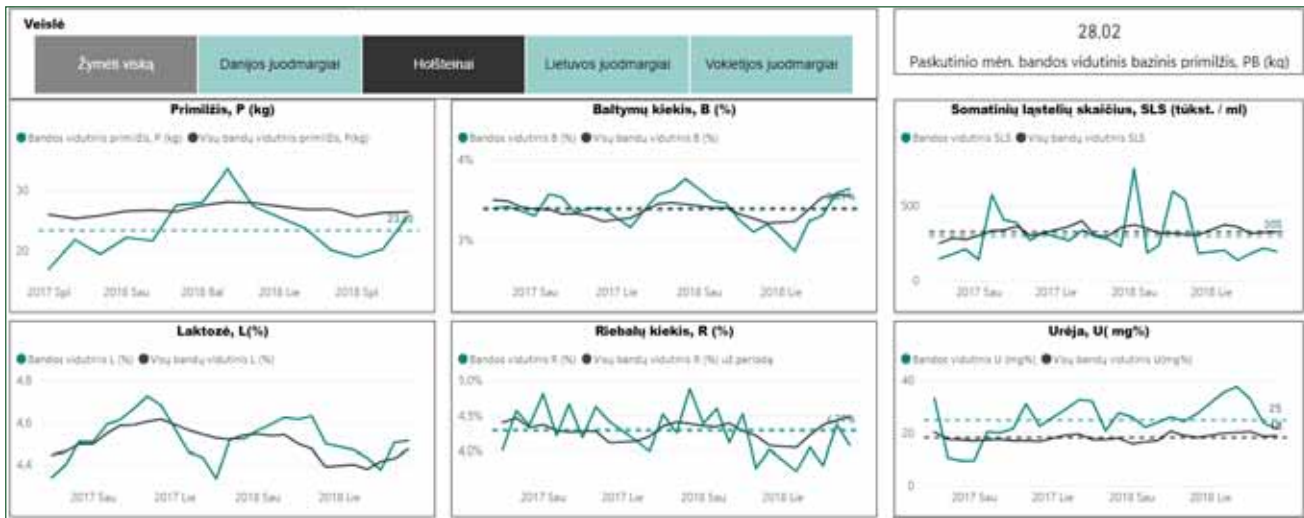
Veislė

Žymėti viską

Danijos juodmargiai

Holšteinai

Lietuvos juodmargiai

Vokietijos juodmargiai

28.02

Paskutinio mėn. bandos vidutinis bazinis primilžis, PB (kg)

Primilžis, P (kg)

Bandos vidutinis primilžis, P (kg) Visų bandų vidutinis primilžis, P(kg)

30

20

23.30

2017 Spl

2018 Sau

2018 Bal

2018 Lie

2018 Spl

Baltymų kiekis, B (%)

Bandos vidutinis B (%) Visų bandų vidutinis B (%)

4%

3%

2017 Sau

2017 Lie

2018 Sau

2018 Lie

Somatinių ląstelių skaičius, SLS (tūkst. / ml)

Bandos vidutinis SLS Visų bandų vidutinis SLS

500

0

2017 Sau

2017 Lie

2018 Sau

2018 Lie

Laktozė, L(%)

Bandos vidutinis L (%) Visų bandų vidutinis L (%)

4.8

4.6

4.4

2017 Sau

2017 Lie

2018 Sau

2018 Lie

Riebalų kiekis, R (%)

Bandos vidutinis R (%) Visų bandų vidutinis R (%) už periodą

5.0%

4.5%

4.0%

2017 Sau

2017 Lie

2018 Sau

2018 Lie

Urėja, U( mg%)

Bandos vidutinis U (mg%) Visų bandų vidutinis U(mg%)

40

20

0

25

2017 Sau

2017 Lie

2018 Sau

2018 Lie